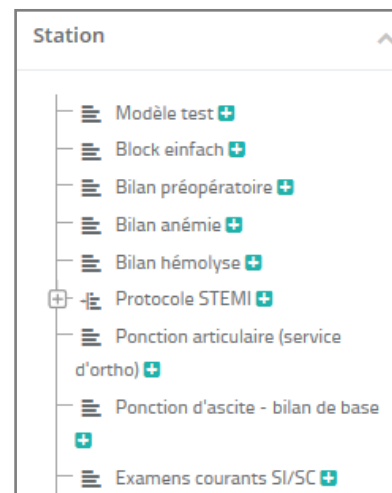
Station

Modèle test

Block einfach

Bilan préopératoire

Bilan anémie

Bilan hémolyse

Protocole STEMI

Ponction articulaire (service d'ortho)

Ponction d'ascite - bilan de base

Examens courants SI/SC